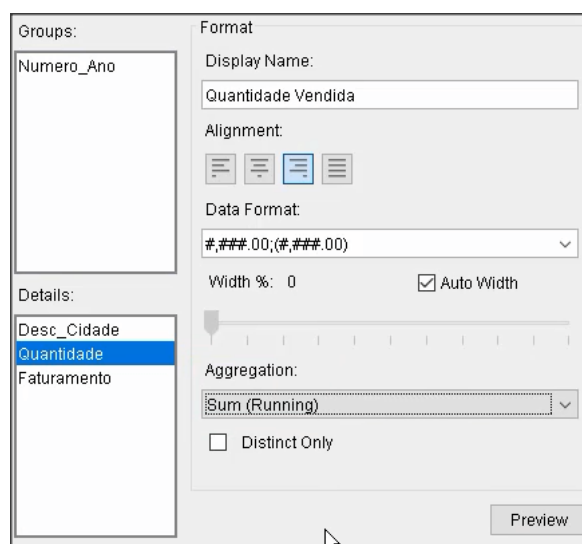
Groups:
Numero_Ano
Details:
Desc_Cidade
Quantidade
Faturamento

Format
Display Name:
Quantidade Vendida
Alignment:
Data Format:
#,###.00;(#,###.00)
Width %: 0
Auto Width
Aggregation:
Sum (Running)
Distinct Only
Preview